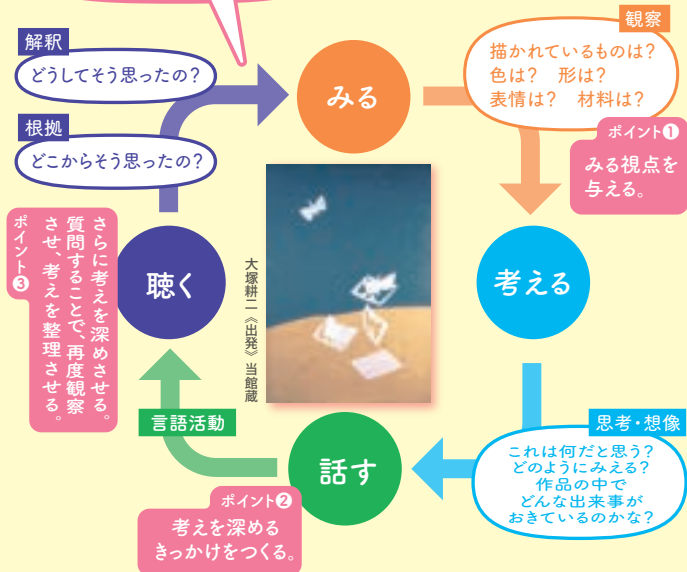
解釈
どうしてそう思ったの？

根拠
どこからそう思ったの？

みる

観察
描かれているものは？
色は？　形は？
表情は？　材料は？

ポイント❶
みる視点を与える。

考える

思考・想像
これは何だと思う？
どのようにみえる？
作品の中で
どんな出来事が
おきているのかな？

話す

ポイント❷
考えを深める
きっかけをつくる。

言語活動

聴く

ポイント❸
さらに考えを深めさせる。質問することで、再度観察させ、考えを整理させる。

大塚耕二《出発》当館蔵